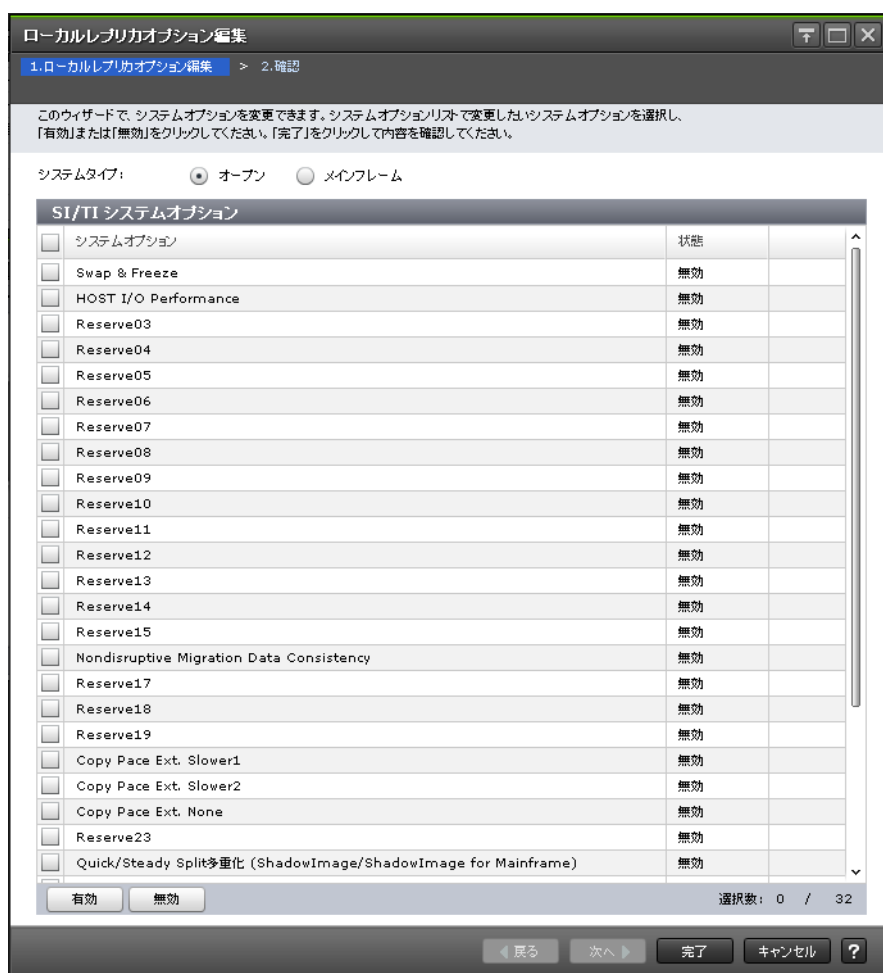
ローカルレプリカオプション編集

1.ローカルレプリカオプション編集 > 2.確認

このウィザードで、システムオプションを変更できます。システムオプションリストで変更したいシステムオプションを選択し、「有効」または「無効」をクリックしてください。「完了」をクリックして内容を確認してください。

システムタイプ: オープン メインフレーム

SI/TI システムオプション

| システムオプション | 状態 |
|---|---|
| Swap & Freeze | 無効 |
| HOST I/O Performance | 無効 |
| Reserve03 | 無効 |
| Reserve04 | 無効 |
| Reserve05 | 無効 |
| Reserve06 | 無効 |
| Reserve07 | 無効 |
| Reserve08 | 無効 |
| Reserve09 | 無効 |
| Reserve10 | 無効 |
| Reserve11 | 無効 |
| Reserve12 | 無効 |
| Reserve13 | 無効 |
| Reserve14 | 無効 |
| Reserve15 | 無効 |
| Nondisruptive Migration Data Consistency | 無効 |
| Reserve17 | 無効 |
| Reserve18 | 無効 |
| Reserve19 | 無効 |
| Copy Pace Ext. Slower1 | 無効 |
| Copy Pace Ext. Slower2 | 無効 |
| Copy Pace Ext. None | 無効 |
| Reserve23 | 無効 |
| Quick/Steady Split多重化 (ShadowImage/ShadowImage for Mainframe) | 無効 |

有効 無効 選択数: 0 / 32

◀戻る 次へ▶ 完了 キャンセル ?